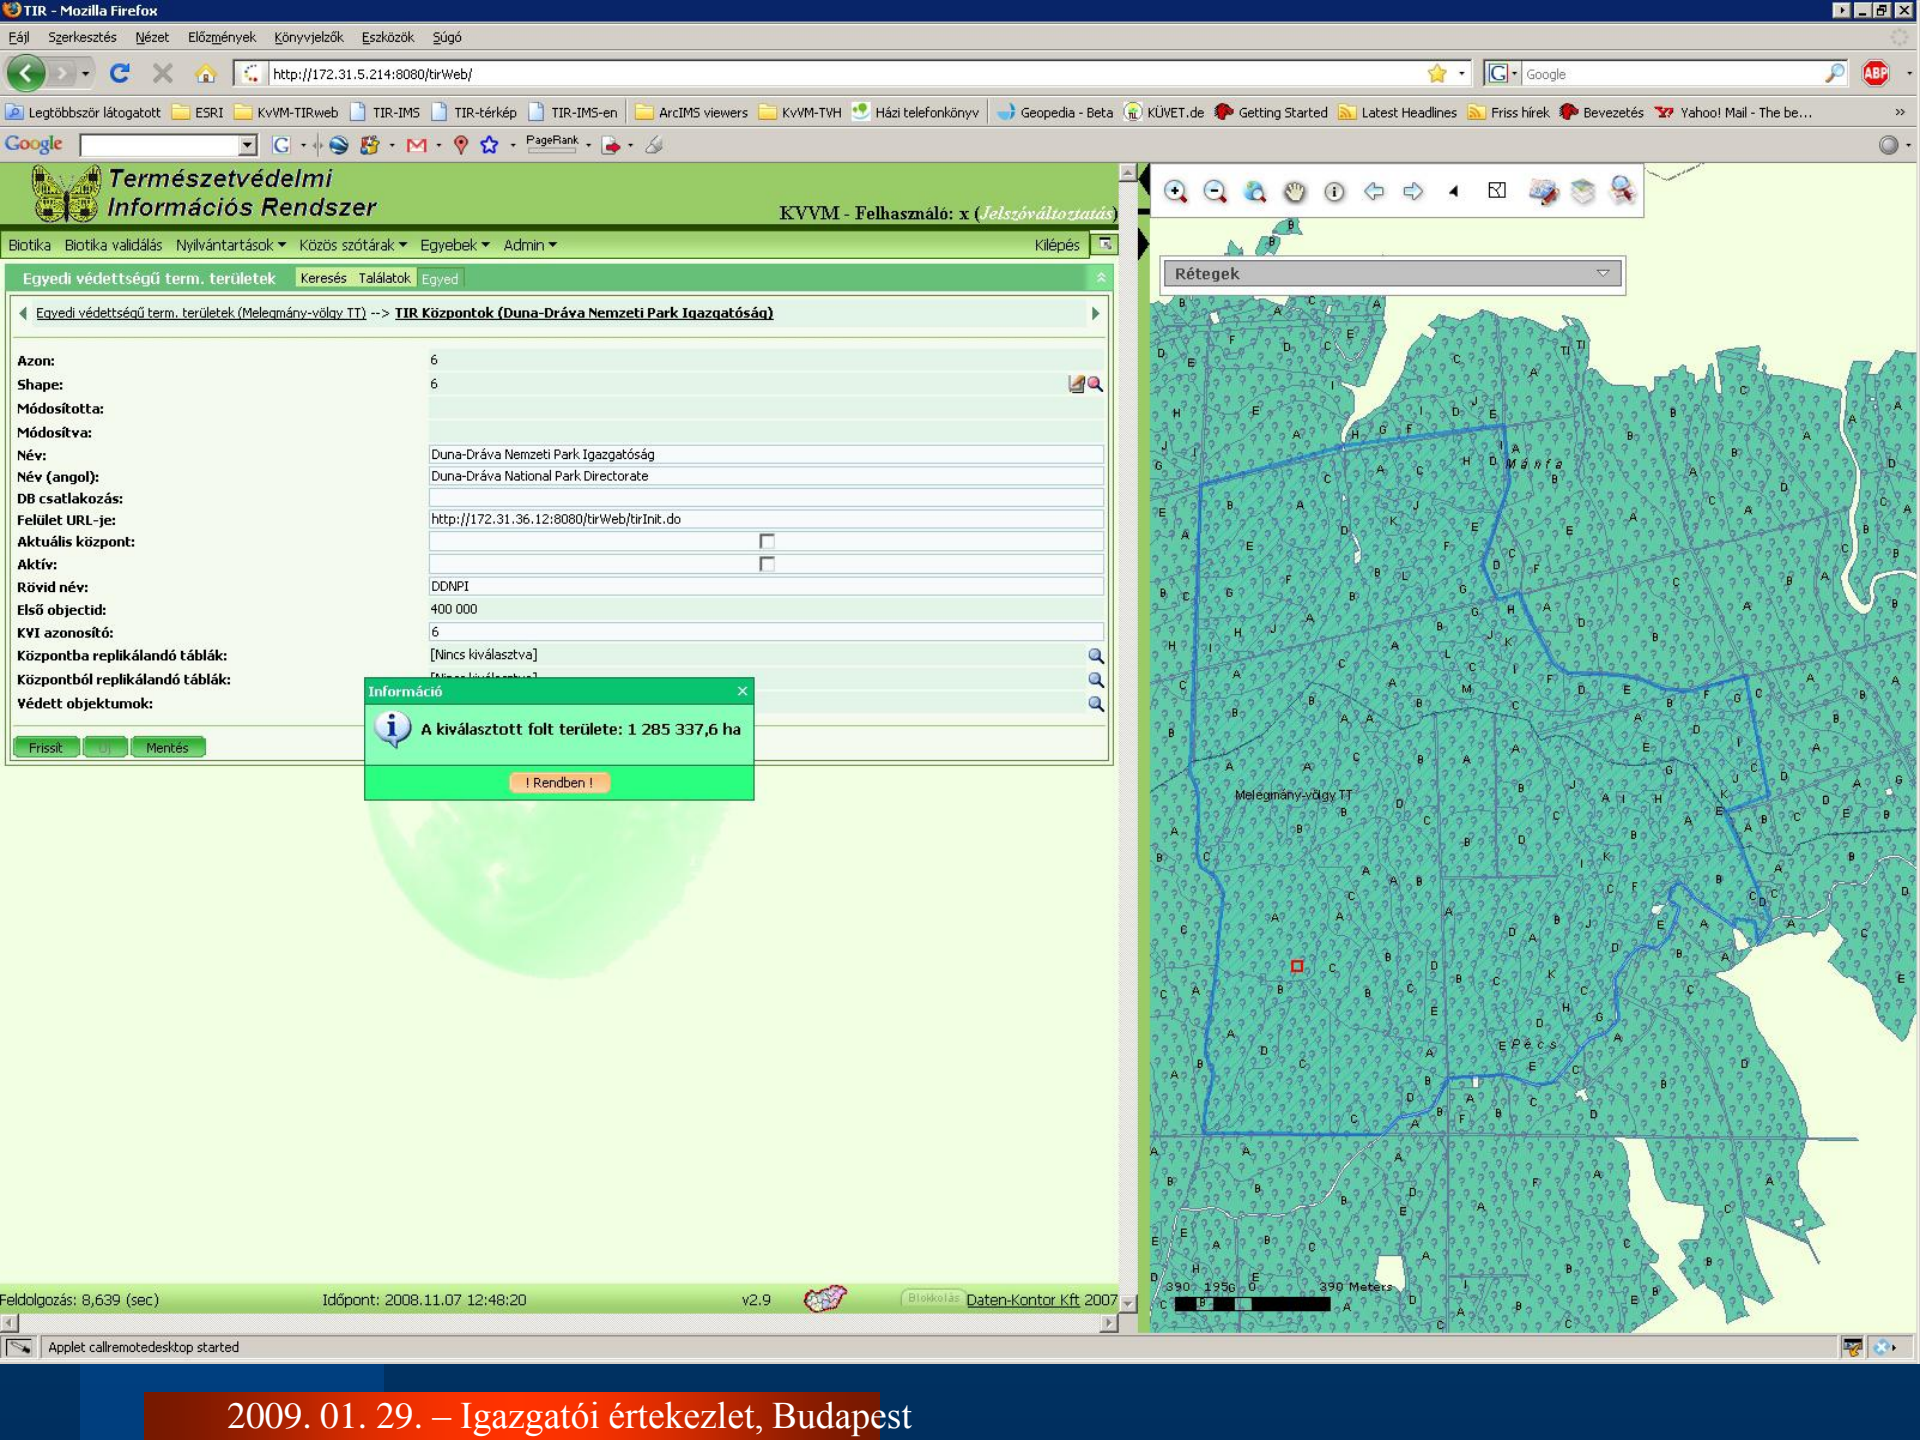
TIR - Mozilla Firefox

Fájl Szerkesztés Nézet Előzmények Könyvjelzők Eszközök Súgó

http://172.31.5.214:8080/tirWeb/

Google

Legtöbbször látogatott ESRI KvVM-TIRweb TIR-IMS TIR-térkép TIR-IMS-en ArcIMS viewers KvVM-TVH Házi telefonkönyv Geopedia - Beta KÜVET.de Getting Started Latest Headlines Friss hírek Bevezetés Yahoo! Mail - The be...

Google PageRank

Természetvédelmi Információs Rendszer

KVVM - Felhasználó: x (Jelszóváltoztatás)

Biotika Biotika validálás Nyilvántartások Közös szótárak Egyebek Admin Kilépés

Egyedi védettségű term. területek Keresés Találatok Egyed

Egyedi védettségű term. területek (Melegmány-völgy TT) --> TIR Központok (Duna-Dráva Nemzeti Park Igazgatóság)

| | |
|---|---|
| Azon: | 6 |
| Shape: | 6 |
| Módosította: | |
| Módosítva: | |
| Név: | Duna-Dráva Nemzeti Park Igazgatóság |
| Név (angol): | Duna-Dráva National Park Directorate |
| DB csatlakozás: | |
| Felület URL-je: | http://172.31.36.12:8080/tirWeb/tirInit.do |
| Aktuális központ: | |
| Aktív: | |
| Rövid név: | DDNPI |
| Első objectid: | 400 000 |
| KVI azonosító: | 6 |
| Központba replikálandó táblák: | [Nincs kiválasztva] |
| Központból replikálandó táblák: | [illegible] |
| Védett objektumok: | |

Frissít Új Mentés

Információ

A kiválasztott folt területe: 1 285 337,6 ha

! Rendben !

Rétegek

Melegmány-völgy TT

Mánfa

Pécs

390 195 0 390 Meters

Feldolgozás: 8,639 (sec) Időpont: 2008.11.07 12:48:20 v2.9 Blokkolás Daten-Kontor Kft 2007

Applet callremotedesktop started

2009. 01. 29. – Igazgatói értekezlet, Budapest